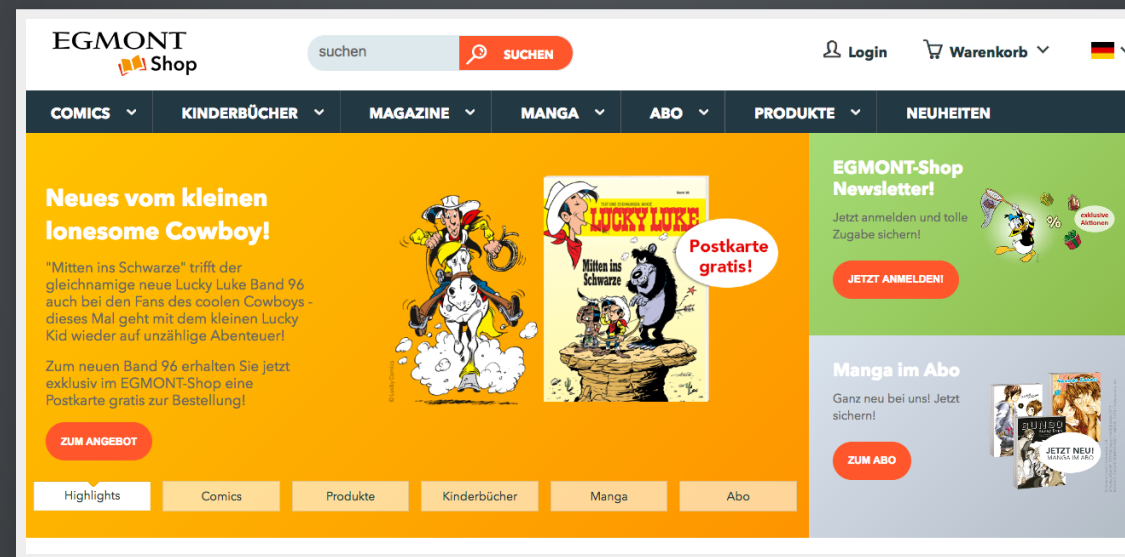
EGMONT Shop

suchen SUCHEN

Login Warenkorb

COMICS KINDERBÜCHER MAGAZINE MANGA ABO PRODUKTE NEUHEITEN

Neues vom kleinen lonesome Cowboy!

"Mitten ins Schwarze" trifft der gleichnamige neue Lucky Luke Band 96 auch bei den Fans des coolen Cowboys - dieses Mal geht mit dem kleinen Lucky Kid wieder auf unzählige Abenteuer!

Zum neuen Band 96 erhalten Sie jetzt exklusiv im EGMONT-Shop eine Postkarte gratis zur Bestellung!

ZUM ANGEBOT

LUCKY LUKE

Mitten ins Schwarze

Postkarte gratis!

EGMONT-Shop Newsletter!

Jetzt anmelden und tolle Zugabe sichern!

exklusive Aktionen

JETZT ANMELDEN!

Manga im Abo

Ganz neu bei uns! Jetzt sichern!

JETZT NEU! MANGA IM ABO

ZUM ABO

Highlights Comics Produkte Kinderbücher Manga Abo